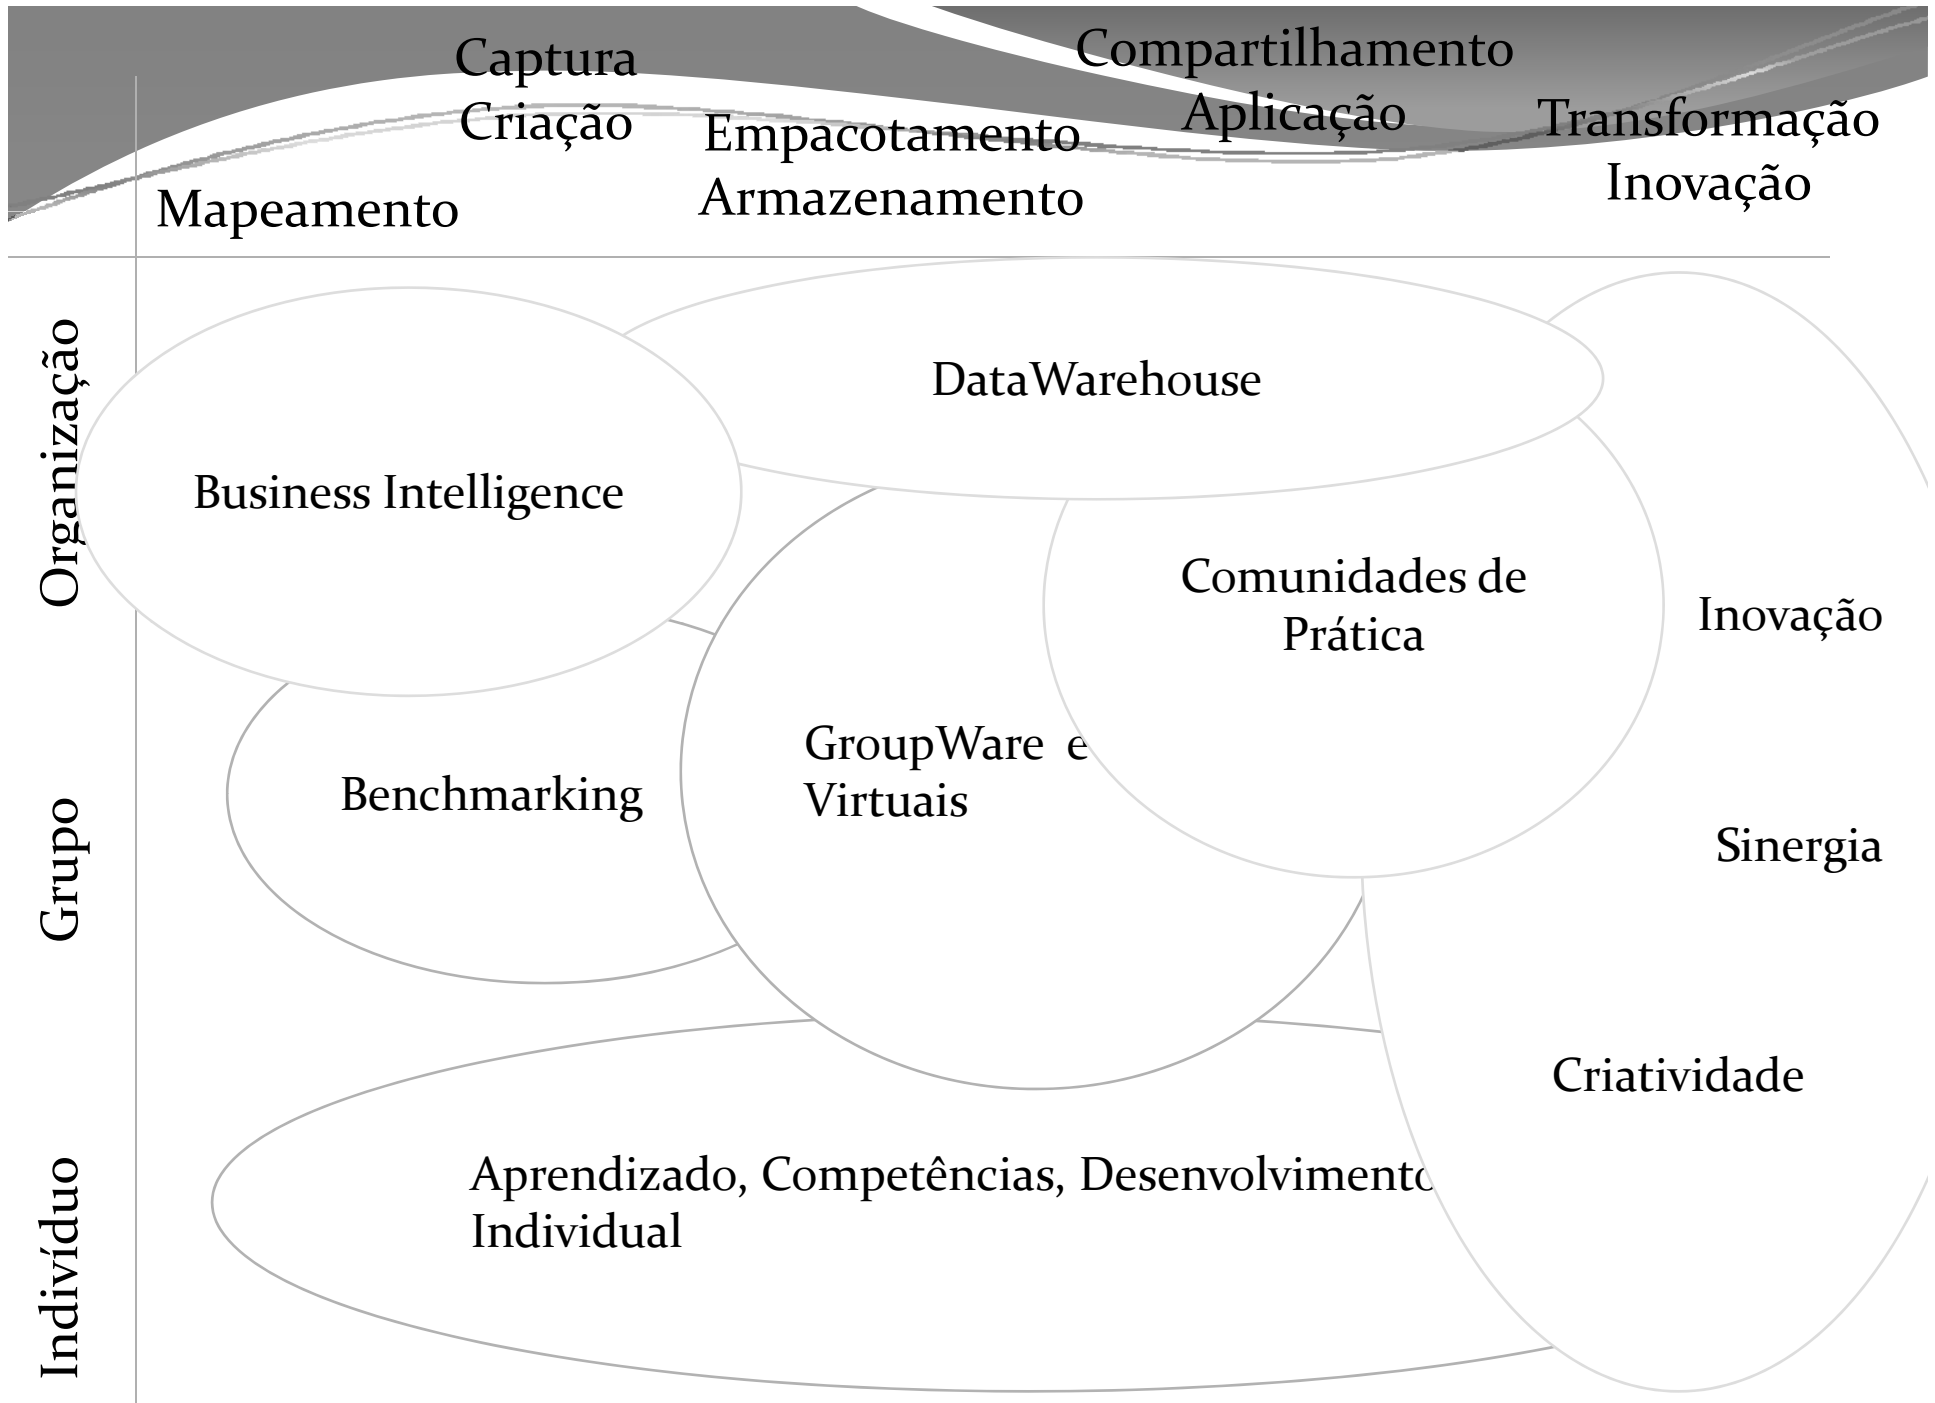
Captura
Criação

Compartilhamento
Aplicação

Empacotamento
Armazenamento

Transformação
Inovação

Mapeamento

Organização

Grupo

Indivíduo

DataWarehouse

Business Intelligence

Comunidades de Prática

Inovação

Benchmarking

GroupWare e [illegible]
Virtuais

Sinergia

Criatividade

Aprendizado, Competências, Desenvolviment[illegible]
Individual